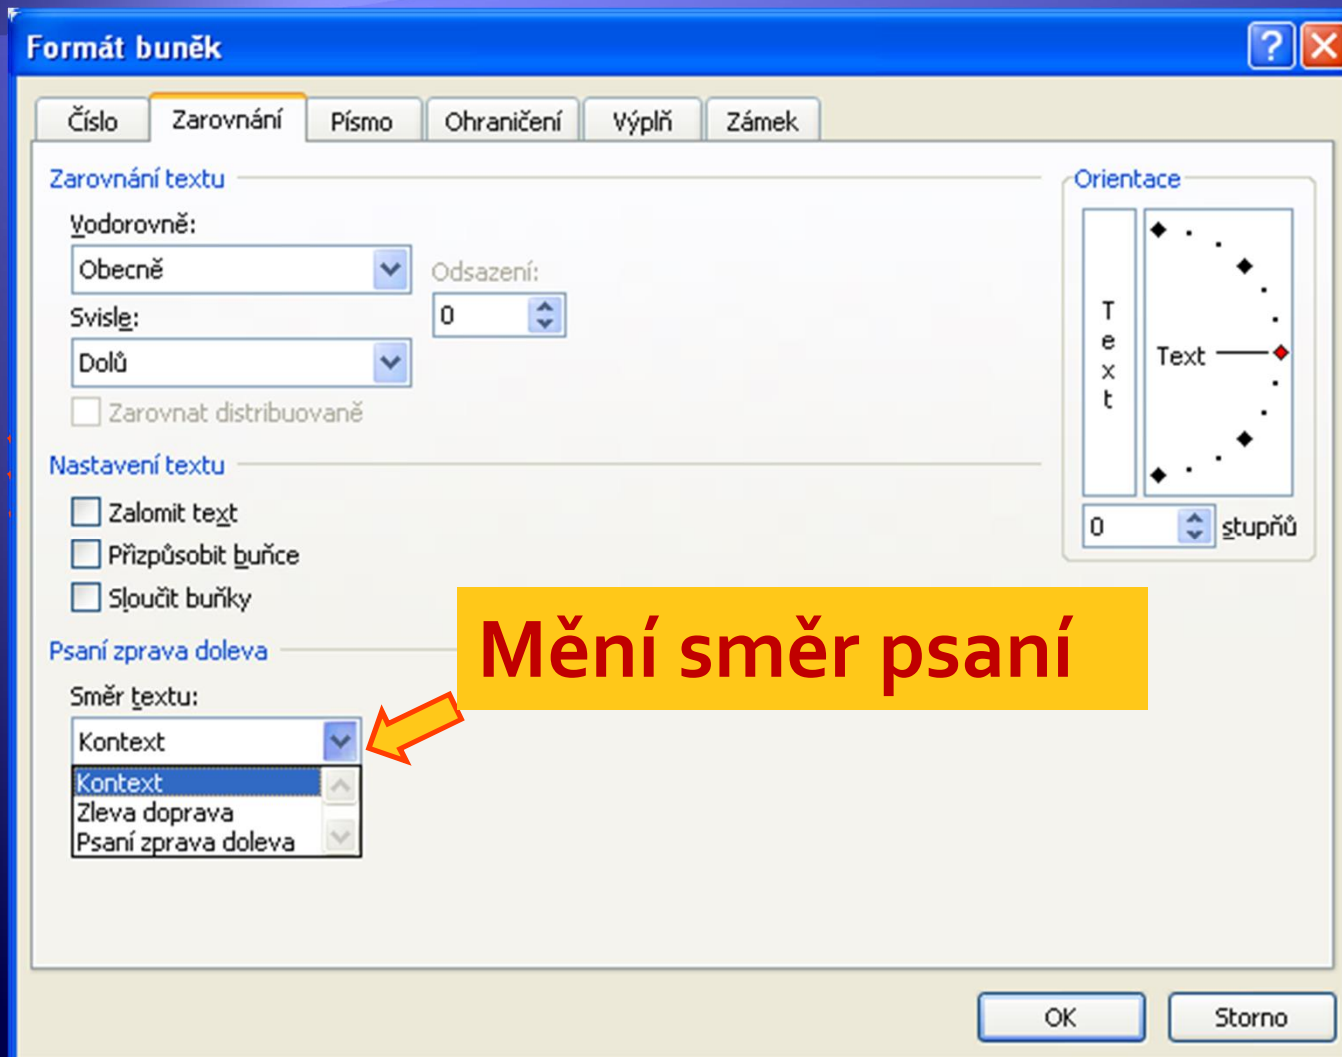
Formát buněk

?

Číslo | Zarovnání | Písmo | Ohraničení | Výplň | Zámek

Zarovnání textu

Vodorovně:

Obecně

Odsazení:

0

Svisle:

Dolů

Zarovnat distribuovaně

Nastavení textu

Zalomit text

Přizpůsobit buňce

Sloučit buňky

Psaní zprava doleva

Směr textu:

Kontext

Kontext
Zleva doprava
Psaní zprava doleva

Orientace

T
e
x
t

Text

0

stupňů

Mění směr psaní

OK

Storno